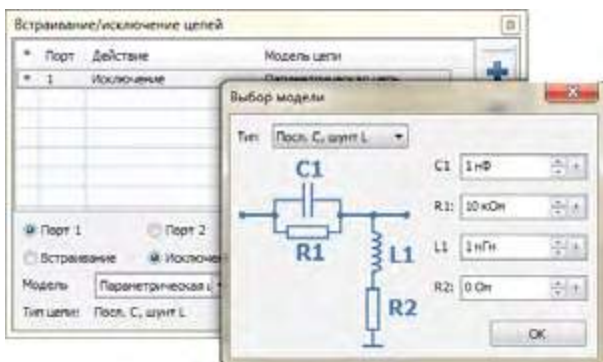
Встраивание/исключение цепей

| # | Порт | Действие | Модель цепи |
|---|---|---|---|
| * | 1 | Исключение | Параметрическая цепь |

Порт 1
Порт 2
Встраивание
Исключен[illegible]
Модель: Параметрическая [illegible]
Тип цепи: Посл. C, шунт L

Выбор модели

Тип: Посл. C, шунт L

C1
R1
L1
R2

C1: 1 нФ
R1: 10 кОм
L1: 1 нГн
R2: 0 Ом

OK